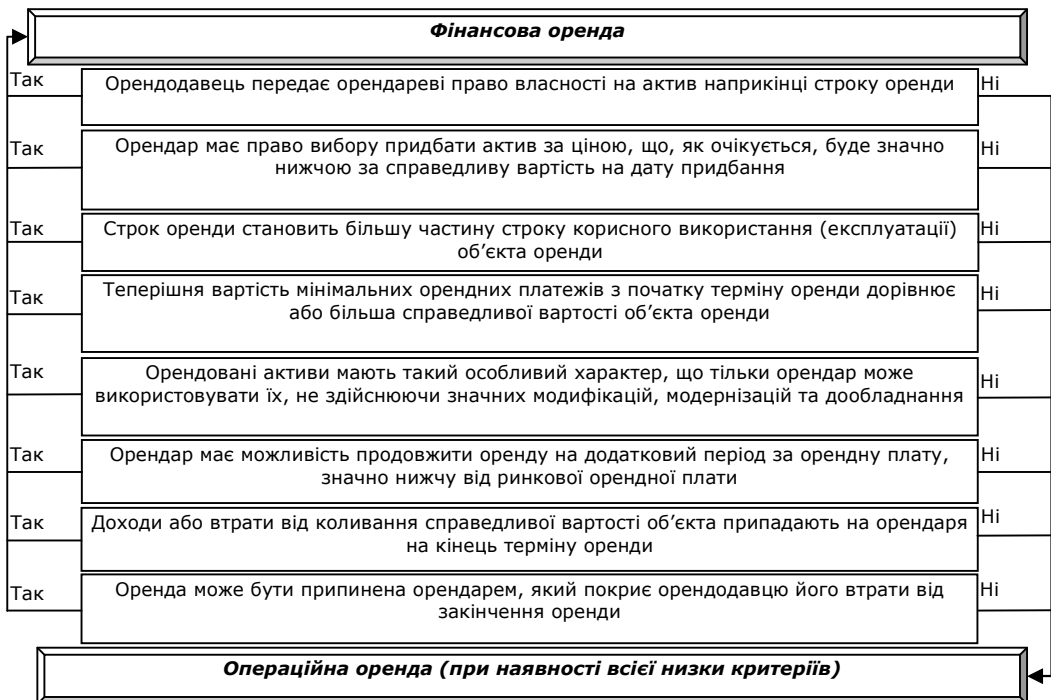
Фінансова оренда

Так

Орендодавець передає орендареві право власності на актив наприкінці строку оренди

Ні

Так

Орендар має право вибору придбати актив за ціною, що, як очікується, буде значно нижчою за справедливу вартість на дату придбання

Ні

Так

Строк оренди становить більшу частину строку корисного використання (експлуатації) об'єкта оренди

Ні

Так

Теперішня вартість мінімальних орендних платежів з початку терміну оренди дорівнює або більша справедливої вартості об'єкта оренди

Ні

Так

Орендовані активи мають такий особливий характер, що тільки орендар може використовувати їх, не здійснюючи значних модифікацій, модернізацій та дообладнання

Ні

Так

Орендар має можливість продовжити оренду на додатковий період за орендну плату, значно нижчу від ринкової орендної плати

Ні

Так

Доходи або втрати від коливання справедливої вартості об'єкта припадають на орендаря на кінець терміну оренди

Ні

Так

Оренда може бути припинена орендарем, який покриє орендодавцю його втрати від закінчення оренди

Ні

Операційна оренда (при наявності всієї низки критеріїв)